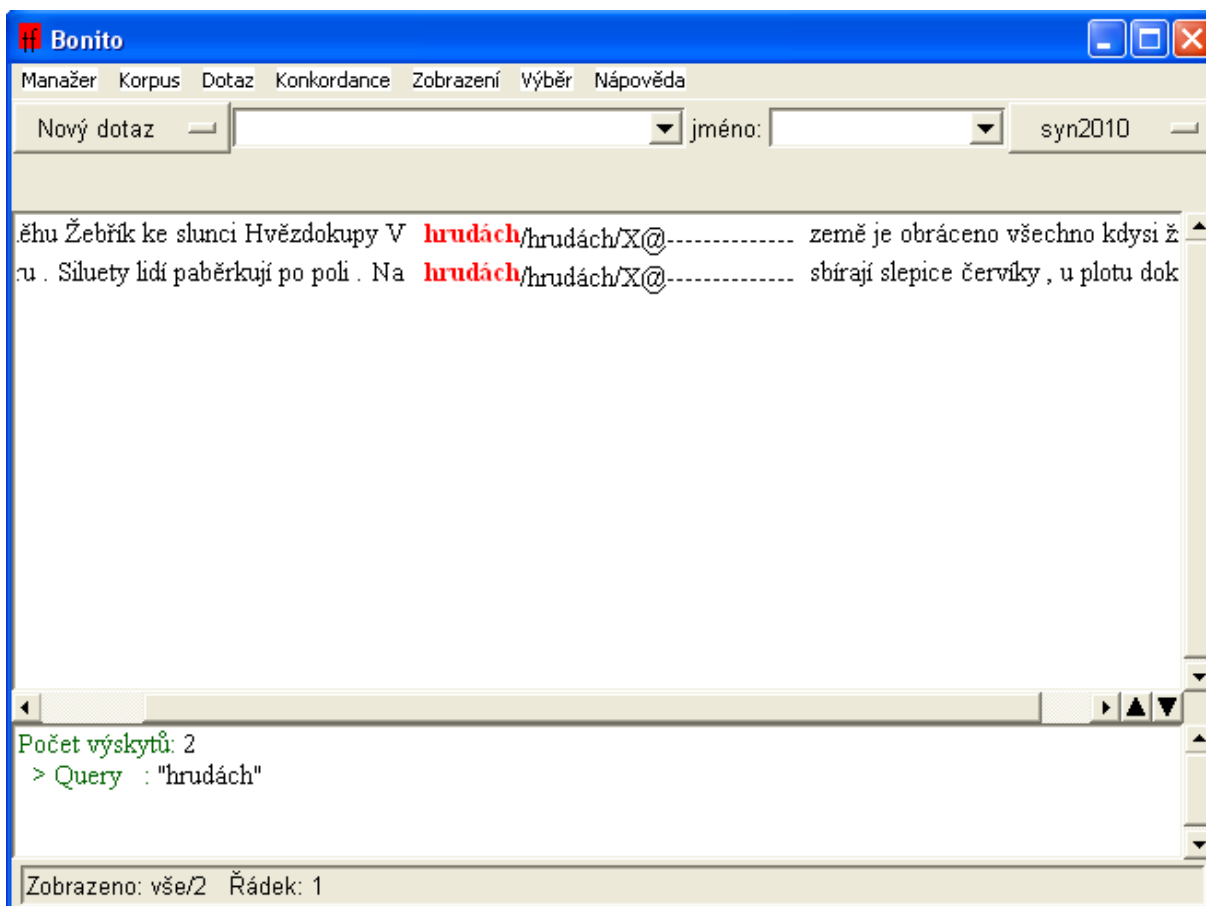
Bonito

Manažer Korpus Dotaz Konkordance Zobrazení Výběr Nápověda

Nový dotaz

jméno:

syn2010

ěhu Žebřík ke slunci Hvězdokupy V **hrudách**/hrudách/X@------------- země je obráceno všechno kdysi ž

u . Siluety lidí paběrkují po poli . Na **hrudách**/hrudách/X@------------- sbírají slepice červíky , u plotu dok

Počet výskytů: 2
> Query : "hrudách"

Zobrazeno: vše/2 Řádek: 1